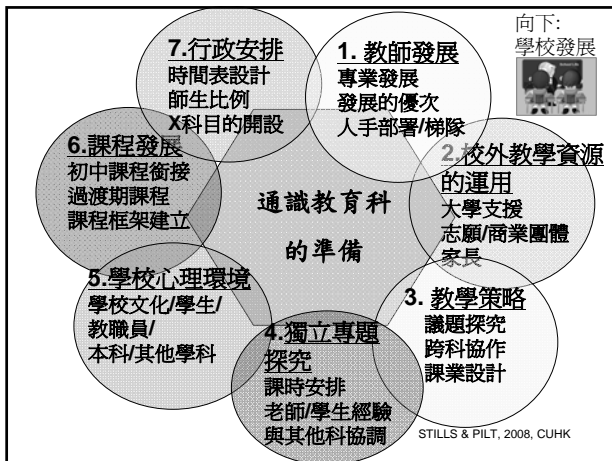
向下:
學校發展

7.行政安排
時間表設計
師生比例
X科目的開設

1. 教師發展
專業發展
發展的優次
人手部署/梯隊

6.課程發展
初中課程銜接
過渡期課程
課程框架建立

通識教育科
的準備

2.校外教學資源的運用
大學支援
志願/商業團體
家長

5.學校心理環境
學校文化/學生/
教職員/
本科/其他學科

3. 教學策略
議題探究
跨科協作
課業設計

4.獨立專題探究
課時安排
老師/學生經驗
與其他科協調

STILLS & PILT, 2008, CUHK